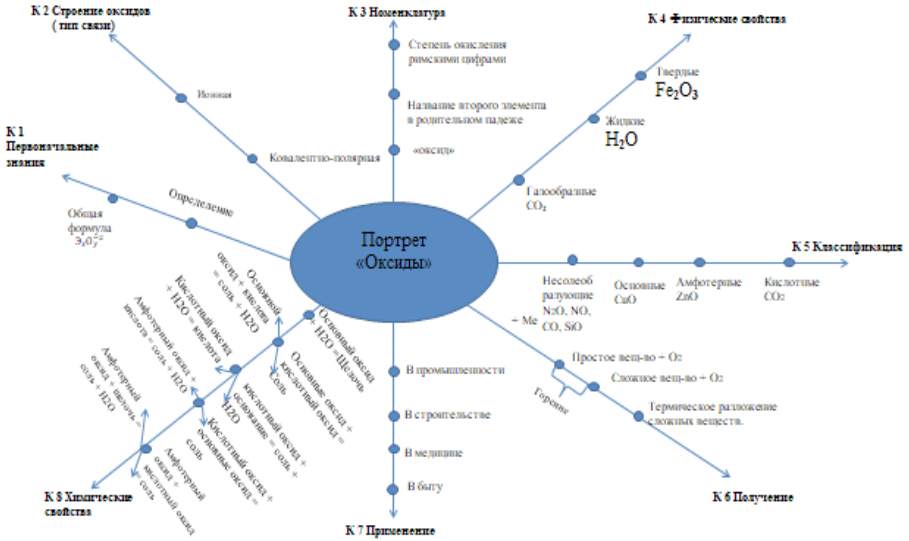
К 2 Строение оксидов ( тип связи)

Ионная

Ковалентно-полярная

К 3 Номенклатура

Степень окисления римскими цифрами

Название второго элемента в родительном падеже

«оксид»

К 4 Физические свойства

Твердые $Fe_2O_3$

Жидкие $H_2O$

Газообразные $CO_2$

К 1 Первоначальные знания

Определение

Общая формула $Э_xO_y^{-2}$

Портрет «Оксиды»

К 5 Классификация

Несолеобразующие $N_2O$, NO, CO, SiO

Основные CaO

Амфотерные ZnO

Кислотные $CO_2$

+ Me

Простое вещ-во + $O_2$

Сложное вещ-во + $O_2$

Горение

Термическое разложение сложных веществ.

К 6 Получение

В промышленности

В строительстве

В медицине

В быту

К 7 Применение

Основный оксид + кислота = соль + $H_2O$

Основный оксид + $H_2O$=Щелочь

Кислотный оксид + $H_2O$ = кислота

Основные оксид + кислотный оксид = соль

Амфотерный оксид + кислота = соль + $H_2O$

Кислотный оксид + основание = соль + $H_2O$

Амфотерный оксид + щелочь = соль + $H_2O$

Кислотный оксид + основные оксид = соль

Амфотерный оксид + кислотный оксид = соль

К 8 Химические свойства